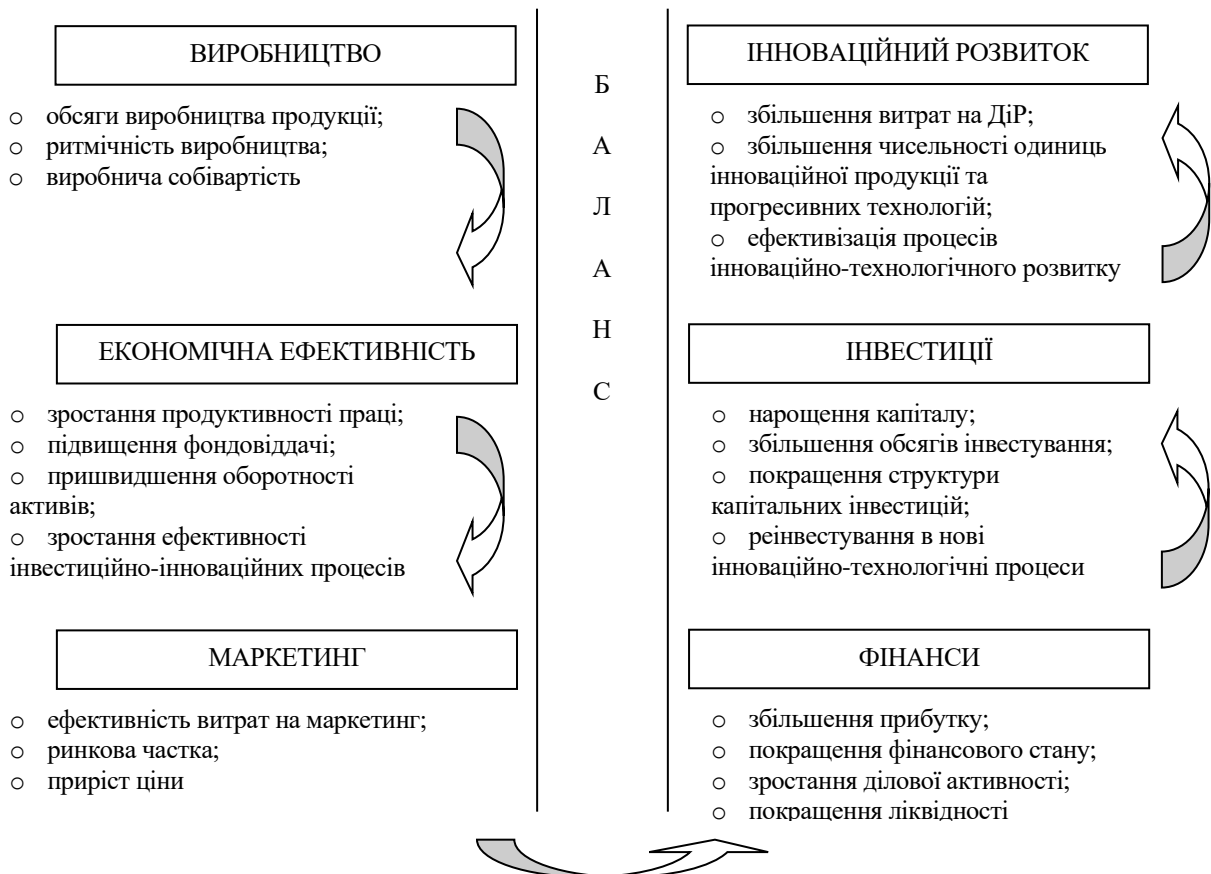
ВИРОБНИЦТВО

o обсяги виробництва продукції;
o ритмічність виробництва;
o виробнича собівартість

ЕКОНОМІЧНА ЕФЕКТИВНІСТЬ

o зростання продуктивності праці;
o підвищення фондовіддачі;
o пришвидшення оборотності активів;
o зростання ефективності інвестиційно-інноваційних процесів

МАРКЕТИНГ

o ефективність витрат на маркетинг;
o ринкова частка;
o приріст ціни

Б
А
Л
А
Н
С

ІННОВАЦІЙНИЙ РОЗВИТОК

o збільшення витрат на ДіР;
o збільшення чисельності одиниць інноваційної продукції та прогресивних технологій;
o ефективізація процесів інноваційно-технологічного розвитку

ІНВЕСТИЦІЇ

o нарощення капіталу;
o збільшення обсягів інвестування;
o покращення структури капітальних інвестицій;
o реінвестування в нові інноваційно-технологічні процеси

ФІНАНСИ

o збільшення прибутку;
o покращення фінансового стану;
o зростання ділової активності;
o покращення ліквідності